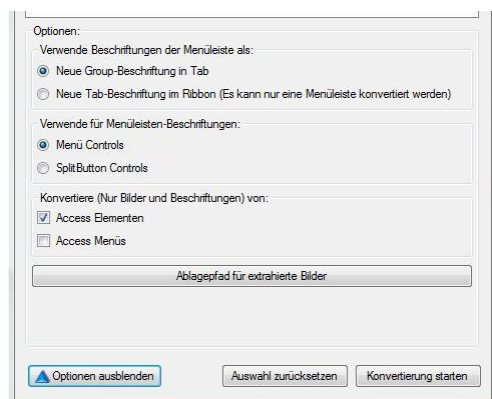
Optionen:

Verwende Beschriftungen der Menüleiste als:

Neue Group-Beschriftung in Tab

Neue Tab-Beschriftung im Ribbon (Es kann nur eine Menüleiste konvertiert werden)

Verwende für Menüleisten-Beschriftungen:

Menü Controls

SplitButton Controls

Konvertiere (Nur Bilder und Beschriftungen) von:

Access Elementen

Access Menüs

Ablagepfad für extrahierte Bilder

Optionen ausblenden

Auswahl zurücksetzen

Konvertierung starten